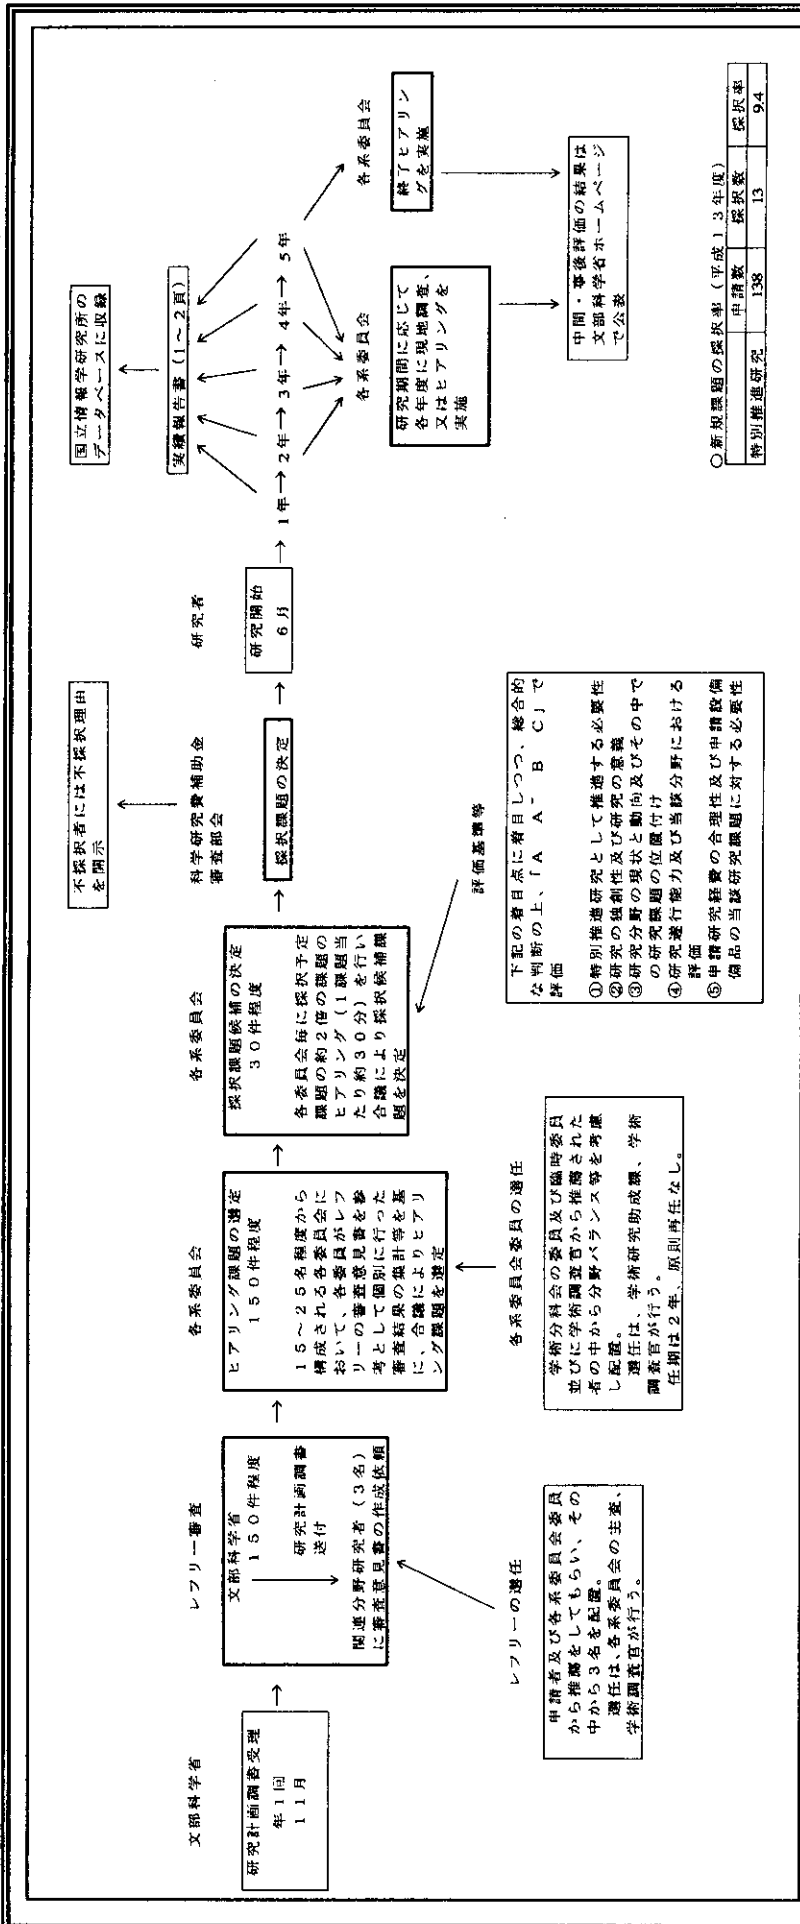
文部科学省

研究計画調書受理
年1回
11月

レフリー審査

文部科学省
150件程度
研究計画調書送付
関連分野研究者（3名）に審査意見書の作成依頼

レフリーの選任

申請者及び各系委員会委員から推薦をしてもらい、その中から3名を配置。
選任は、各系委員会の主査、学術調査官が行う。

各系委員会

ヒアリング課題の選定
150件程度

15～25名程度から構成される各委員会において、各委員がレフリーの審査意見書を参考として個別に行った審査結果の集計等を基に、合議によりヒアリング課題を選定

各系委員会委員の選任

学術分科会の委員及び臨時委員並びに学術調査官から推薦された者の中から分野バランス等を考慮し配置。
選任は、学術研究助成課、学術調査官が行う。
任期は2年、原則再任なし。

各系委員会

採択課題候補の決定
30件程度

各委員会毎に採択予定課題の約2倍の課題のヒアリング（1課題当たり約30分）を行い合議により採択候補課題を決定

評価基準等

下記の着目点に着目しつつ、総合的な判断の上、「A A⁻ B C」で評価

①特別推進研究として推進する必要性
②研究の独創性及び研究の意義
③研究分野の現状と動向及びその中での研究課題の位置付け
④研究遂行能力及び当該分野における評価
⑤申請研究経費の合理性及び申請設備備品の当該研究課題に対する必要性

科学研究費補助金審査部会

採択課題の決定

不採択者には不採択理由を開示

研究者

研究開始
6月

→ 1年 → 2年 → 3年 → 4年 → 5年

国立情報学研究所のデータベースに収録

実績報告書（1～2頁）

各系委員会

研究期間に応じて各年度に現地調査、又はヒアリングを実施

各系委員会

終了ヒアリングを実施

中間・事後評価の結果は文部科学省ホームページで公表

○新規課題の採択率（平成13年度）

| | 申請数 | 採択数 | 採択率 |
|---|---|---|---|
| 特別推進研究 | 138 | 13 | 9.4 |